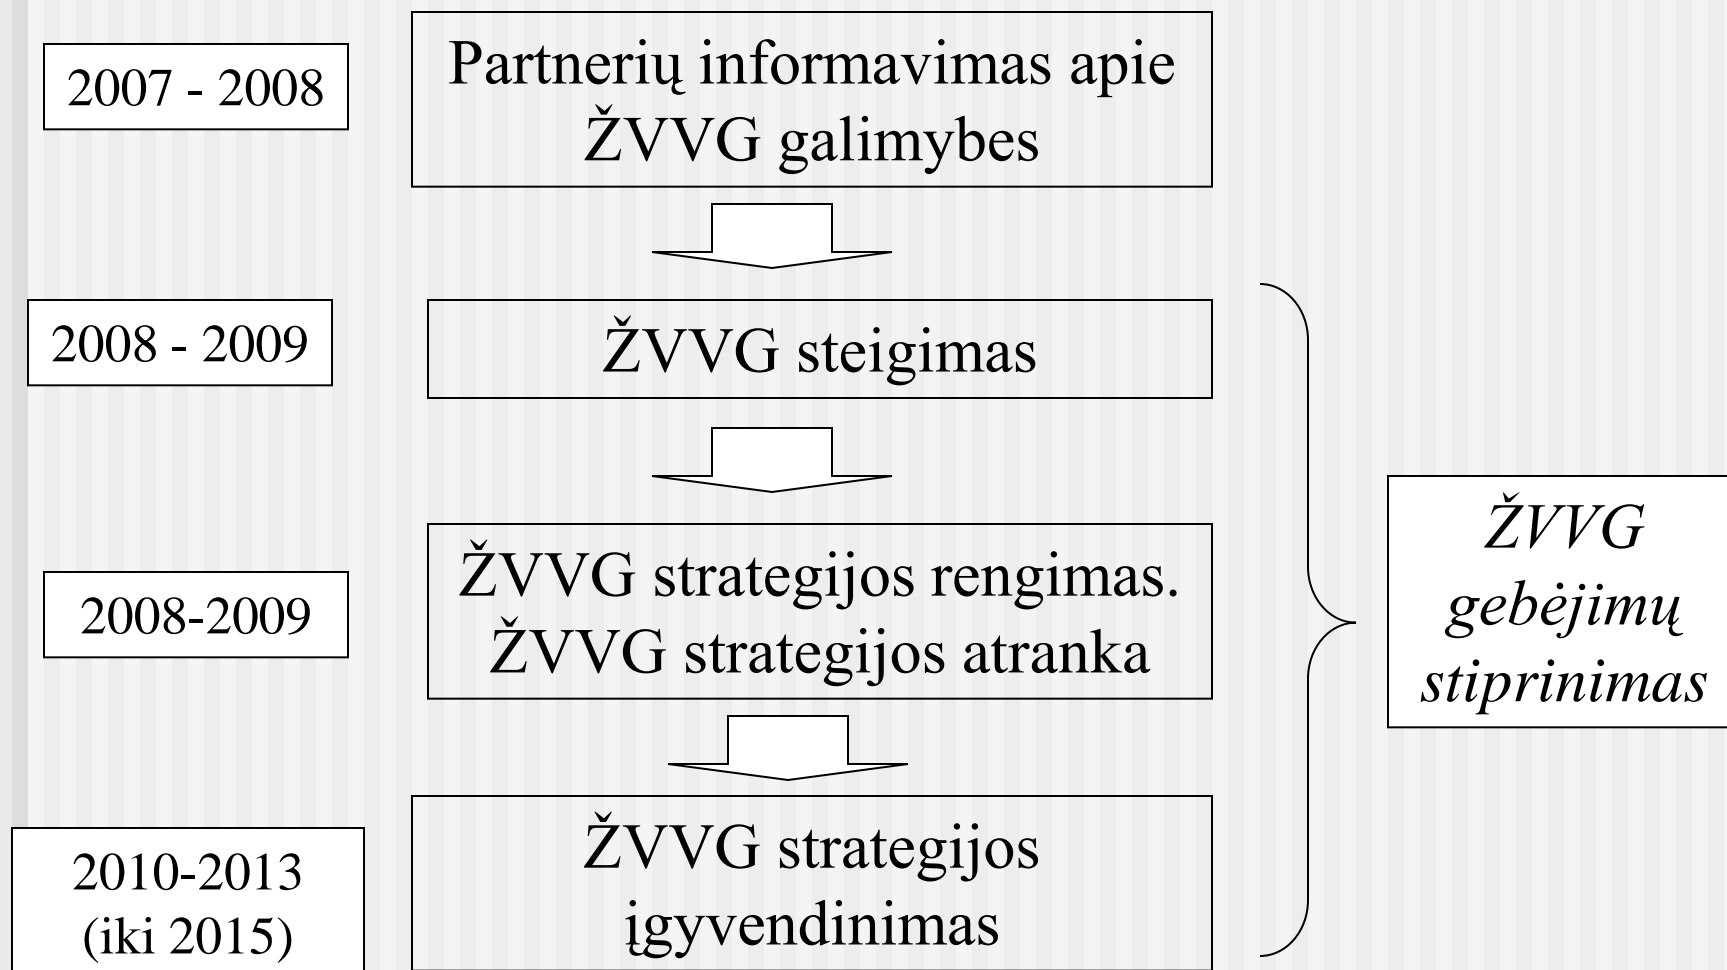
2007 - 2008

Partnerių informavimas apie ŽVVG galimybes

2008 - 2009

ŽVVG steigimas

2008-2009

ŽVVG strategijos rengimas. ŽVVG strategijos atranka

2010-2013 (iki 2015)

ŽVVG strategijos įgyvendinimas

ŽVVG gebėjimų stiprinimas